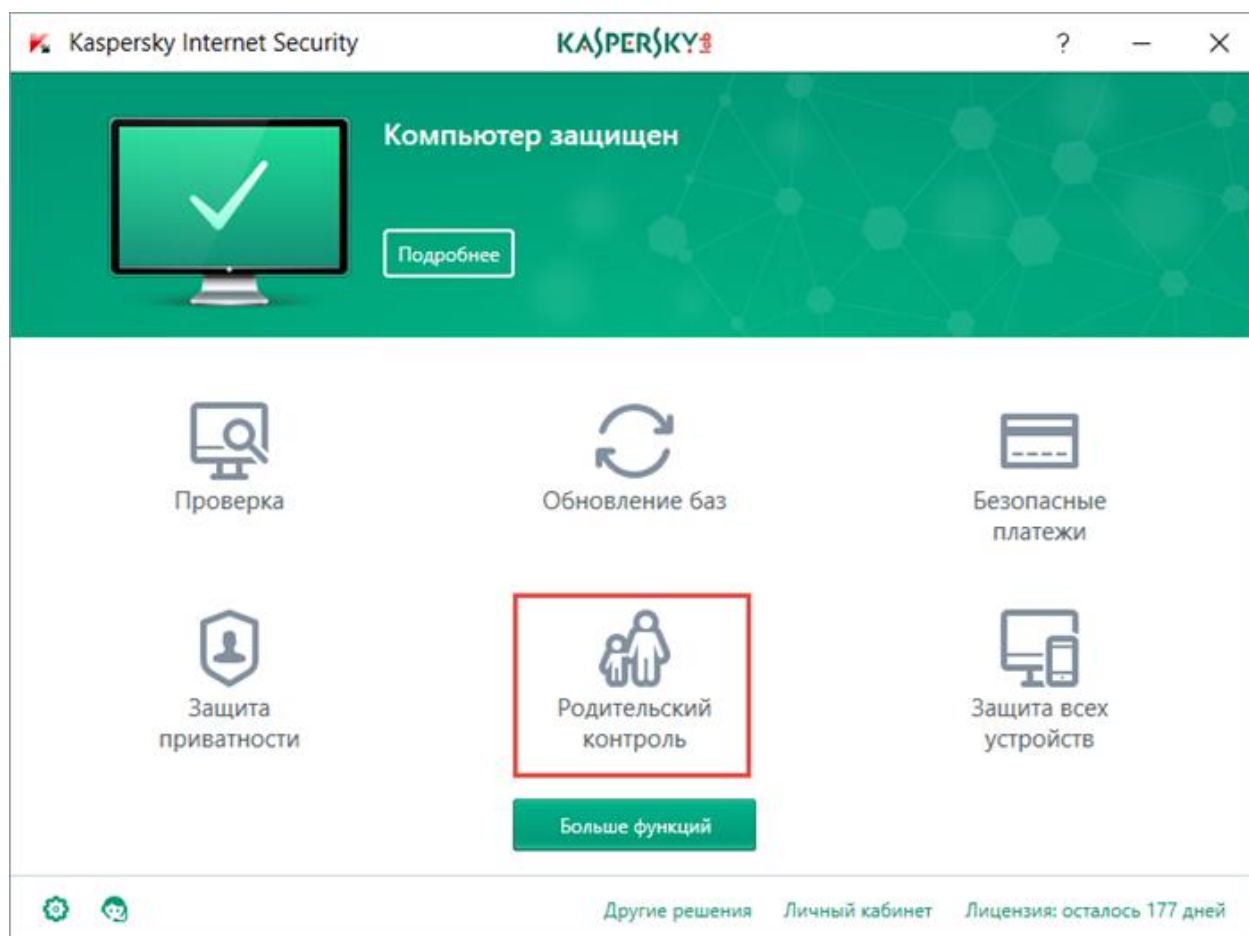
Kaspersky Internet Security

KASPERSKY lab

?

Компьютер защищен

Подробнее

Проверка

Обновление баз

Безопасные платежи

Защита приватности

Родительский контроль

Защита всех устройств

Больше функций

Другие решения

Личный кабинет

Лицензия: осталось 177 дней